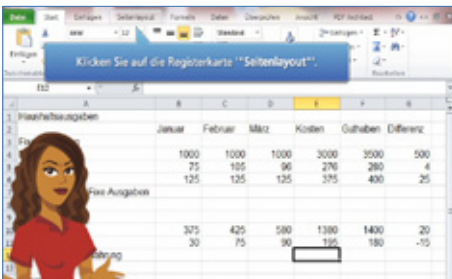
Datei Start Einfügen Seitenlayout Formeln Daten Überprüfen Ansicht PDF Architect

Einfügen

Klicken Sie auf die Registerkarte "Seitenlayout".

Standard

E10

| | A | B | C | D | E | F | G |
|---|---|---|---|---|---|---|---|
| 1 | Haushaltsausgaben | | | | | | |
| 2 | | Januar | Februar | März | Kosten | Guthaben | Differenz |
| 3 | Fi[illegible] | | | | | | |
| 4 | | 1000 | 1000 | 1000 | 3000 | 3500 | 500 |
| 5 | | 75 | 105 | 96 | 276 | 280 | 4 |
| 6 | | 125 | 125 | 125 | 375 | 400 | 25 |
| 7 | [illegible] Fixe Ausgaben | | | | | | |
| 8 | | | | | | | |
| 9 | | | | | | | |
| 10 | | 375 | 425 | 580 | 1380 | 1400 | 20 |
| 11 | | 30 | 75 | 90 | 195 | 180 | -15 |
| 12 | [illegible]ltung | | | | | | |